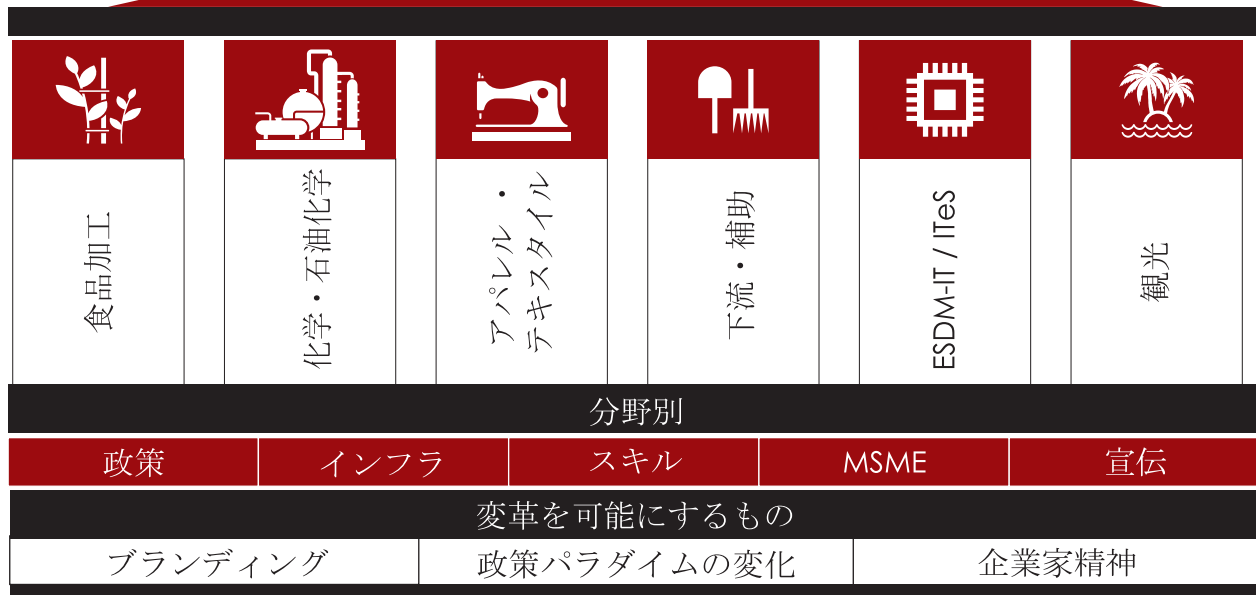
食品加工

化学・石油化学

アパレル・テキスタイル

下流・補助

ESDM-IT / ITeS

観光

分野別

| 政策 | インフラ | スキル | MSME | 宣伝 |
|---|---|---|---|---|

変革を可能にするもの

| ブランディング | 政策パラダイムの変化 | 企業家精神 |
|---|---|---|